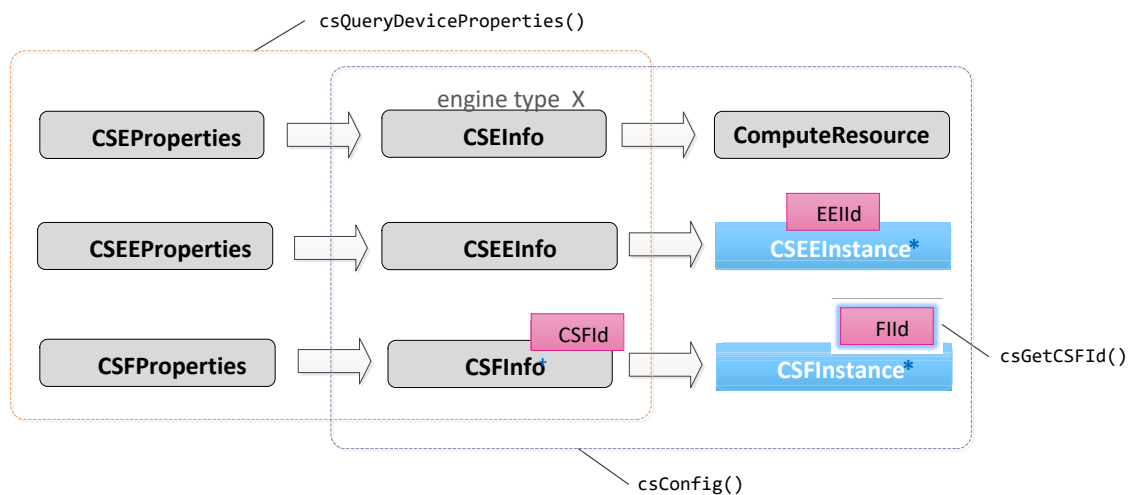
csQueryDeviceProperties()

engine type X

CSEProperties

CSEInfo

ComputeResource

EEIId

CSEEProperties

CSEEInfo

CSEEInstance*

FIId

CSFId

csGetCSFId()

CSFProperties

CSFInfo+

CSFInstance*

csConfig()